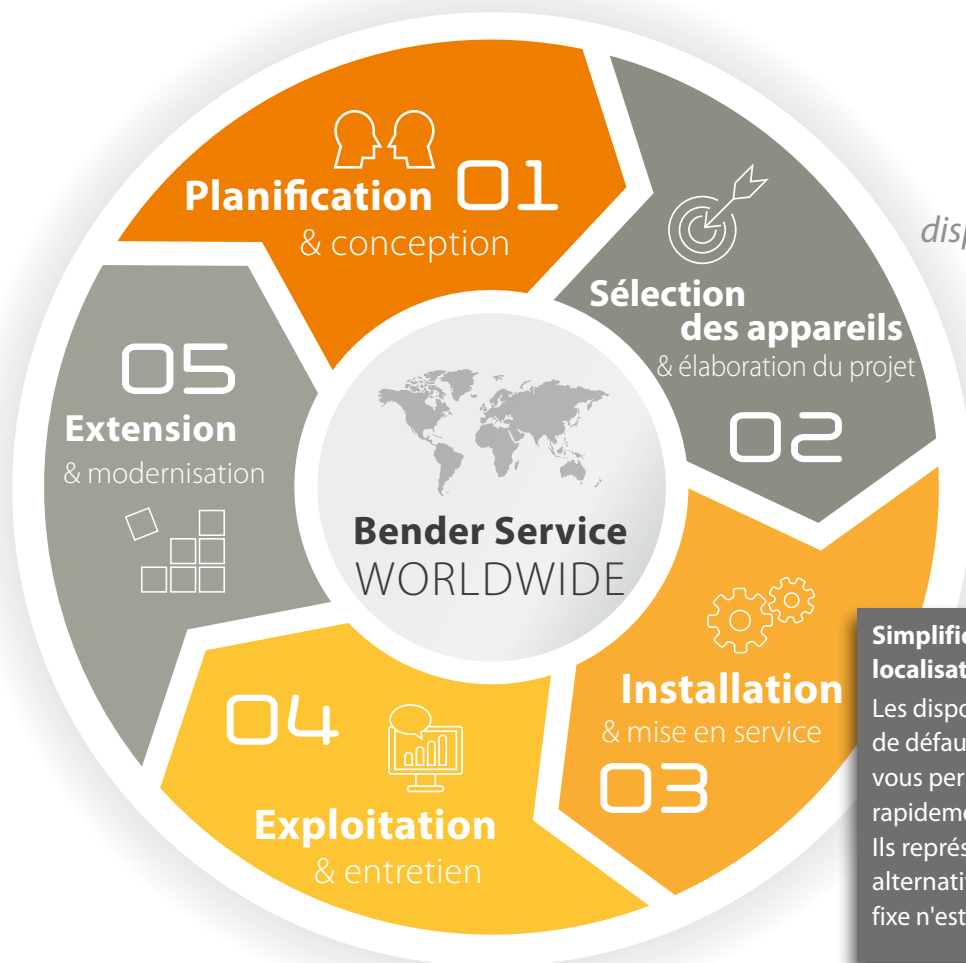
Planification 01
& conception

Sélection des appareils
& élaboration du projet

02

Installation
& mise en service

03

04

Exploitation
& entretien

05

Extension
& modernisation

Bender Service
WORLDWIDE

disp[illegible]

Simplific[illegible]
localisat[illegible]
Les dispo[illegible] de défau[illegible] vous per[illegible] rapideme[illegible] Ils représ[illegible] alternati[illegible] fixe n'est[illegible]